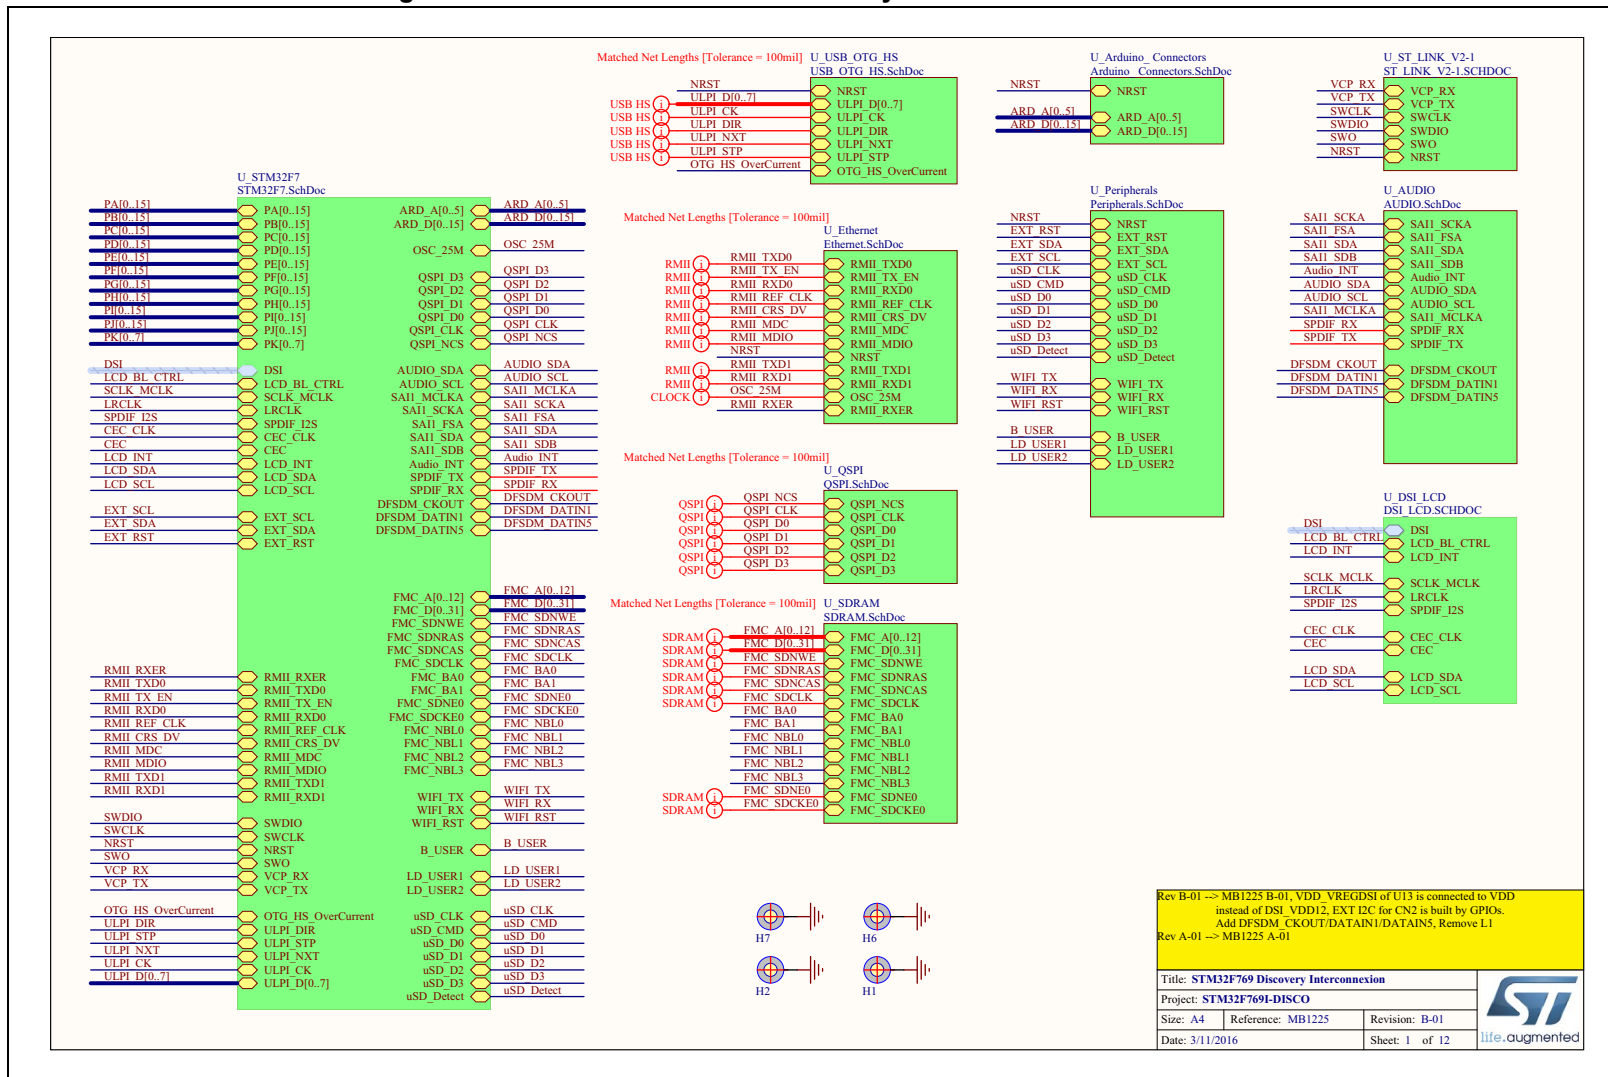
Matched Net Lengths [Tolerance = 100mil]
U_USB_OTG_HS
USB_OTG_HS.SchDoc
NRST
ULPI_D[0..7]
ULPI_CK
ULPI_DIR
ULPI_NXT
ULPI_STP
OTG_HS_OverCurrent
USB HS
USB HS
USB HS
USB HS
USB HS
NRST
ULPI_D[0..7]
ULPI_CK
ULPI_DIR
ULPI_NXT
ULPI_STP
OTG_HS_OverCurrent

U_Arduino_Connectors
Arduino_Connectors.SchDoc
NRST
ARD_A[0..5]
ARD_D[0..15]
NRST
ARD_A[0..5]
ARD_D[0..15]

U_ST_LINK_V2-1
ST_LINK_V2-1.SCHDOC
VCP_RX
VCP_TX
SWCLK
SWDIO
SWO
NRST
VCP_RX
VCP_TX
SWCLK
SWDIO
SWO
NRST

U_STM32F7
STM32F7.SchDoc
PA[0..15]
PB[0..15]
PC[0..15]
PD[0..15]
PE[0..15]
PF[0..15]
PG[0..15]
PH[0..15]
PI[0..15]
PJ[0..15]
PK[0..7]
PA[0..15]
PB[0..15]
PC[0..15]
PD[0..15]
PE[0..15]
PF[0..15]
PG[0..15]
PH[0..15]
PI[0..15]
PJ[0..15]
PK[0..7]
ARD_A[0..5]
ARD_D[0..15]
OSC_25M
QSPI_D3
QSPI_D2
QSPI_D1
QSPI_D0
QSPI_CLK
QSPI_NCS
ARD_A[0..5]
ARD_D[0..15]
OSC_25M
QSPI_D3
QSPI_D2
QSPI_D1
QSPI_D0
QSPI_CLK
QSPI_NCS

DSI
LCD_BL_CTRL
SCLK_MCLK
LRCLK
SPDIF_I2S
CEC_CLK
CEC
LCD_INT
LCD_SDA
LCD_SCL
DSI
LCD_BL_CTRL
SCLK_MCLK
LRCLK
SPDIF_I2S
CEC_CLK
CEC
LCD_INT
LCD_SDA
LCD_SCL
AUDIO_SDA
AUDIO_SCL
SAI1_MCLKA
SAI1_SCKA
SAI1_FSA
SAI1_SDA
SAI1_SDB
Audio_INT
SPDIF_TX
SPDIF_RX
DFSDM_CKOUT
DFSDM_DATIN1
DFSDM_DATIN5
AUDIO_SDA
AUDIO_SCL
SAI1_MCLKA
SAI1_SCKA
SAI1_FSA
SAI1_SDA
SAI1_SDB
Audio_INT
SPDIF_TX
SPDIF_RX
DFSDM_CKOUT
DFSDM_DATIN1
DFSDM_DATIN5
EXT_SCL
EXT_SDA
EXT_RST
EXT_SCL
EXT_SDA
EXT_RST

FMC_A[0..12]
FMC_D[0..31]
FMC_SDNWE
FMC_SDNRAS
FMC_SDNCAS
FMC_SDCLK
FMC_BA0
FMC_BA1
FMC_SDNE0
FMC_SDCKE0
FMC_NBL0
FMC_NBL1
FMC_NBL2
FMC_NBL3
FMC_A[0..12]
FMC_D[0..31]
FMC_SDNWE
FMC_SDNRAS
FMC_SDNCAS
FMC_SDCLK
FMC_BA0
FMC_BA1
FMC_SDNE0
FMC_SDCKE0
FMC_NBL0
FMC_NBL1
FMC_NBL2
FMC_NBL3

RMII_RXER
RMII_TXD0
RMII_TX_EN
RMII_RXD0
RMII_REF_CLK
RMII_CRS_DV
RMII_MDC
RMII_MDIO
RMII_TXD1
RMII_RXD1
RMII_RXER
RMII_TXD0
RMII_TX_EN
RMII_RXD0
RMII_REF_CLK
RMII_CRS_DV
RMII_MDC
RMII_MDIO
RMII_TXD1
RMII_RXD1
WIFI_TX
WIFI_RX
WIFI_RST
WIFI_TX
WIFI_RX
WIFI_RST
SWDIO
SWCLK
NRST
SWO
VCP_RX
VCP_TX
SWDIO
SWCLK
NRST
SWO
VCP_RX
VCP_TX
B_USER
LD_USER1
LD_USER2
B_USER
LD_USER1
LD_USER2
OTG_HS_OverCurrent
ULPI_DIR
ULPI_STP
ULPI_NXT
ULPI_CK
ULPI_D[0..7]
OTG_HS_OverCurrent
ULPI_DIR
ULPI_STP
ULPI_NXT
ULPI_CK
ULPI_D[0..7]
uSD_CLK
uSD_CMD
uSD_D0
uSD_D1
uSD_D2
uSD_D3
uSD_Detect
uSD_CLK
uSD_CMD
uSD_D0
uSD_D1
uSD_D2
uSD_D3
uSD_Detect

Matched Net Lengths [Tolerance = 100mil]
U_Ethernet
Ethernet.SchDoc
RMII
RMII
RMII
RMII
RMII
RMII
RMII
RMII
RMII
CLOCK
RMII_TXD0
RMII_TX_EN
RMII_RXD0
RMII_REF_CLK
RMII_CRS_DV
RMII_MDC
RMII_MDIO
NRST
RMII_TXD1
RMII_RXD1
OSC_25M
RMII_RXER
RMII_TXD0
RMII_TX_EN
RMII_RXD0
RMII_REF_CLK
RMII_CRS_DV
RMII_MDC
RMII_MDIO
NRST
RMII_TXD1
RMII_RXD1
OSC_25M
RMII_RXER

U_Peripherals
Peripherals.SchDoc
NRST
EXT_RST
EXT_SDA
EXT_SCL
uSD_CLK
uSD_CMD
uSD_D0
uSD_D1
uSD_D2
uSD_D3
uSD_Detect
WIFI_TX
WIFI_RX
WIFI_RST
B_USER
LD_USER1
LD_USER2
NRST
EXT_RST
EXT_SDA
EXT_SCL
uSD_CLK
uSD_CMD
uSD_D0
uSD_D1
uSD_D2
uSD_D3
uSD_Detect
WIFI_TX
WIFI_RX
WIFI_RST
B_USER
LD_USER1
LD_USER2

U_AUDIO
AUDIO.SchDoc
SAI1_SCKA
SAI1_FSA
SAI1_SDA
SAI1_SDB
Audio_INT
AUDIO_SDA
AUDIO_SCL
SAI1_MCLKA
SPDIF_RX
SPDIF_TX
DFSDM_CKOUT
DFSDM_DATIN1
DFSDM_DATIN5
SAI1_SCKA
SAI1_FSA
SAI1_SDA
SAI1_SDB
Audio_INT
AUDIO_SDA
AUDIO_SCL
SAI1_MCLKA
SPDIF_RX
SPDIF_TX
DFSDM_CKOUT
DFSDM_DATIN1
DFSDM_DATIN5

Matched Net Lengths [Tolerance = 100mil]
U_QSPI
QSPI.SchDoc
QSPI
QSPI
QSPI
QSPI
QSPI
QSPI
QSPI_NCS
QSPI_CLK
QSPI_D0
QSPI_D1
QSPI_D2
QSPI_D3
QSPI_NCS
QSPI_CLK
QSPI_D0
QSPI_D1
QSPI_D2
QSPI_D3

U_DSI_LCD
DSI_LCD.SCHDOC
DSI
LCD_BL_CTRL
LCD_INT
SCLK_MCLK
LRCLK
SPDIF_I2S
CEC_CLK
CEC
LCD_SDA
LCD_SCL
DSI
LCD_BL_CTRL
LCD_INT
SCLK_MCLK
LRCLK
SPDIF_I2S
CEC_CLK
CEC
LCD_SDA
LCD_SCL

Matched Net Lengths [Tolerance = 100mil]
U_SDRAM
SDRAM.SchDoc
SDRAM
SDRAM
SDRAM
SDRAM
SDRAM
SDRAM
SDRAM
SDRAM
SDRAM
FMC_A[0..12]
FMC_D[0..31]
FMC_SDNWE
FMC_SDNRAS
FMC_SDNCAS
FMC_SDCLK
FMC_BA0
FMC_BA1
FMC_NBL0
FMC_NBL1
FMC_NBL2
FMC_NBL3
FMC_SDNE0
FMC_SDCKE0
FMC_A[0..12]
FMC_D[0..31]
FMC_SDNWE
FMC_SDNRAS
FMC_SDNCAS
FMC_SDCLK
FMC_BA0
FMC_BA1
FMC_NBL0
FMC_NBL1
FMC_NBL2
FMC_NBL3
FMC_SDNE0
FMC_SDCKE0

H7
H6
H2
H1

Rev B-01 --> MB1225 B-01, VDD_VREGDSI of U13 is connected to VDD instead of DSI_VDD12, EXT I2C for CN2 is built by GPIOs. Add DFSDM_CKOUT/DATAIN1/DATAIN5, Remove L1
Rev A-01 --> MB1225 A-01

Title: STM32F769 Discovery Interconnexion
Project: STM32F769I-DISCO
Size: A4 Reference: MB1225 Revision: B-01
Date: 3/11/2016 Sheet: 1 of 12
life.augmented